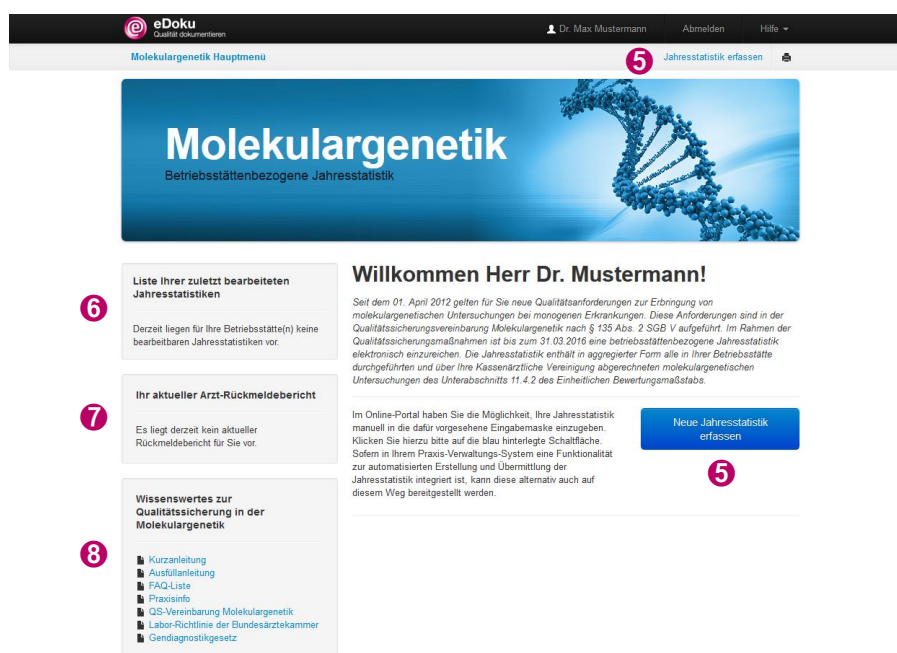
eDoku
Qualität dokumentieren

Dr. Max Mustermann Abmelden Hilfe

Molekulargenetik Hauptmenü

5 Jahresstatistik erfassen

Molekulargenetik
Betriebsstättenbezogene Jahresstatistik

Liste Ihrer zuletzt bearbeiteten Jahresstatistiken

6

Derzeit liegen für Ihre Betriebsstätte(n) keine bearbeitbaren Jahresstatistiken vor.

Ihr aktueller Arzt-Rückmeldebericht

7

Es liegt derzeit kein aktueller Rückmeldebericht für Sie vor.

Wissenswertes zur Qualitätssicherung in der Molekulargenetik

8

Kurzanleitung
Ausfüllanleitung
FAQ-Liste
Praxisinfo
QS-Vereinbarung Molekulargenetik
Labor-Richtlinie der Bundesärztekammer
Gendiagnostikgesetz

Willkommen Herr Dr. Mustermann!

Seit dem 01. April 2012 gelten für Sie neue Qualitätsanforderungen zur Erbringung von molekulargenetischen Untersuchungen bei monogenen Erkrankungen. Diese Anforderungen sind in der Qualitätssicherungsvereinbarung Molekulargenetik nach § 135 Abs. 2 SGB V aufgeführt. Im Rahmen der Qualitätssicherungsmaßnahmen ist bis zum 31.03.2016 eine betriebsstättenbezogene Jahresstatistik elektronisch einzureichen. Die Jahresstatistik enthält in aggregierter Form alle in Ihrer Betriebsstätte durchgeführten und über Ihre Kassenärztliche Vereinigung abgerechneten molekulargenetischen Untersuchungen des Unterabschnitts 11.4.2 des Einheitlichen Bewertungsmaßstabs.

Im Online-Portal haben Sie die Möglichkeit, Ihre Jahresstatistik manuell in die dafür vorgesehene Eingabemaske einzugeben. Klicken Sie hierzu bitte auf die blau hinterlegte Schaltfläche. Sofern in Ihrem Praxis-Verwaltungs-System eine Funktionalität zur automatisierten Erstellung und Übermittlung der Jahresstatistik integriert ist, kann diese alternativ auch auf diesem Weg bereitgestellt werden.

Neue Jahresstatistik erfassen

5